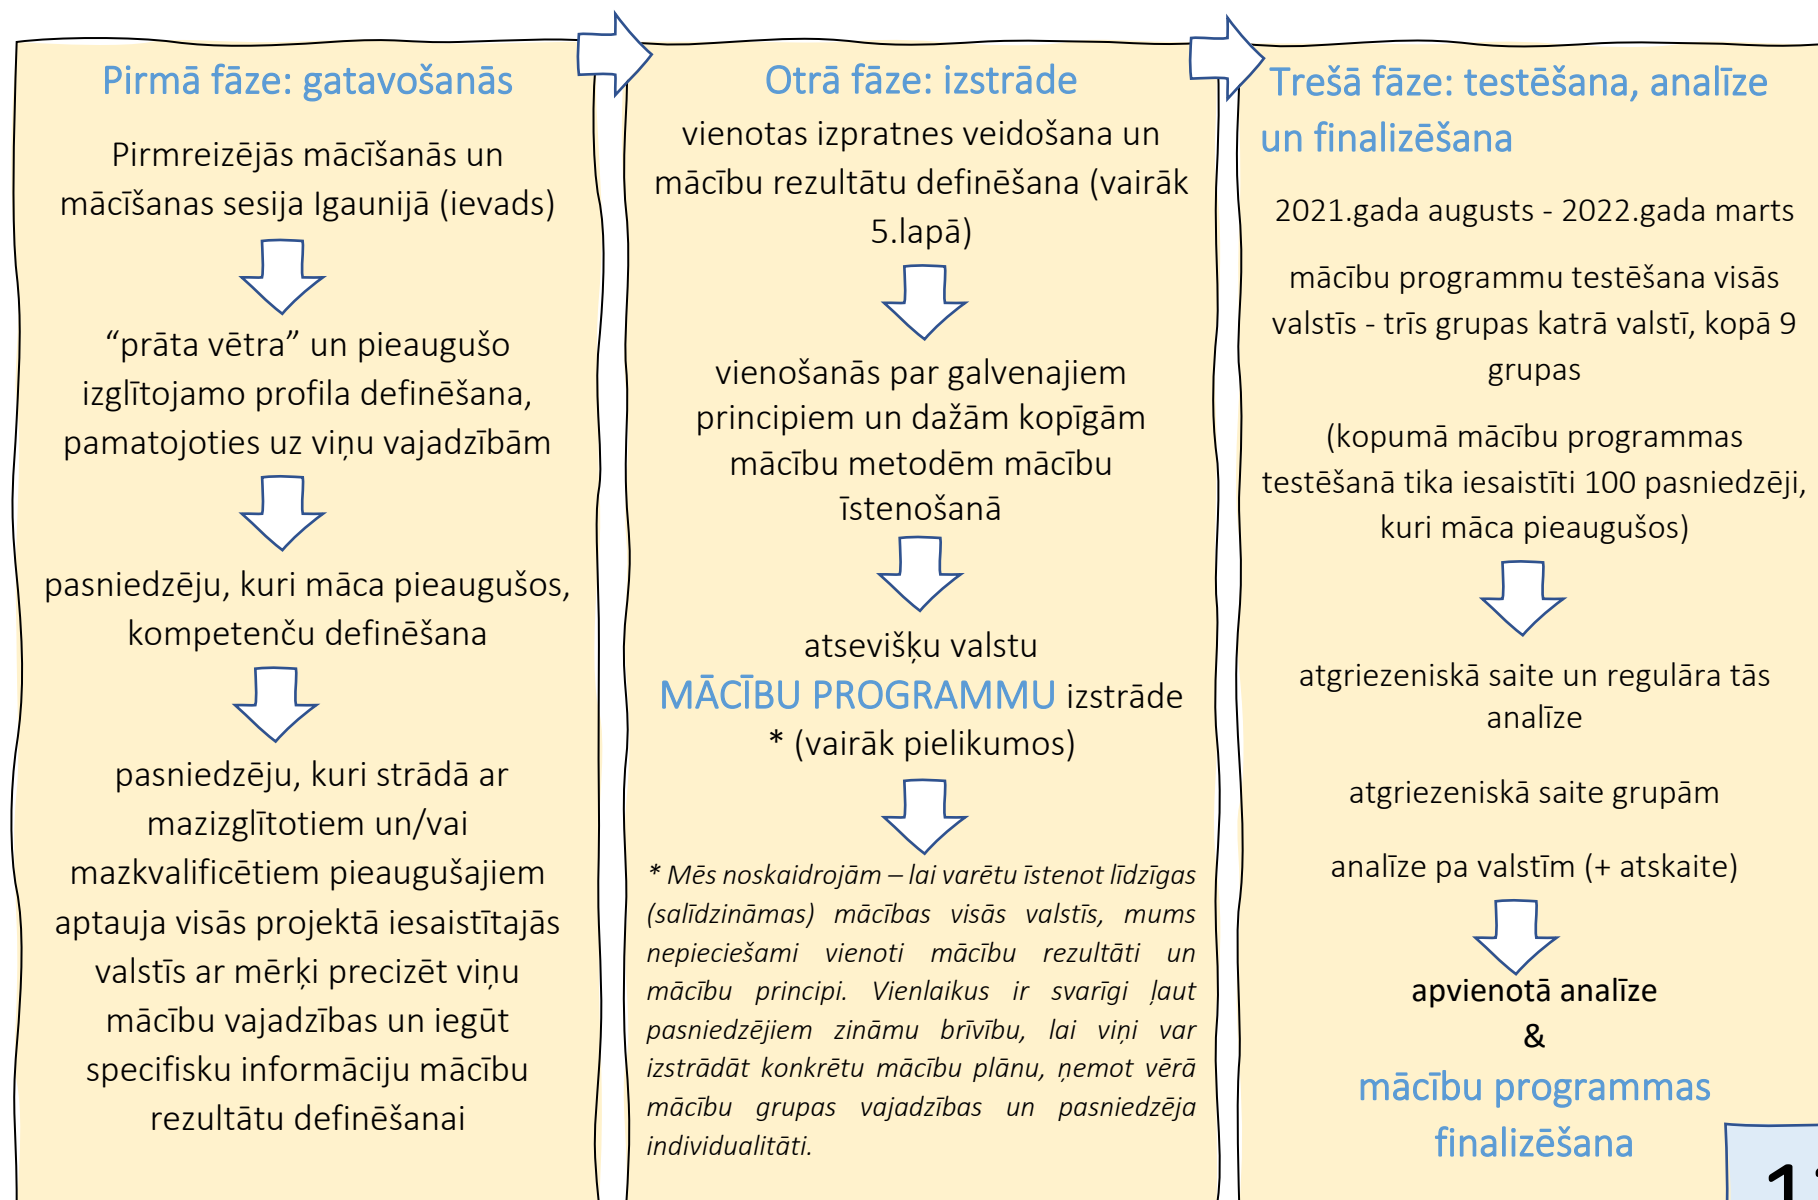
Pirmā fāze: gatavošanās

Pirmreizējās mācīšanās un mācīšanas sesija Igaunijā (ievads)

“prāta vētra” un pieaugušo izglītojamo profila definēšana, pamatojoties uz viņu vajadzībām

pasniedzēju, kuri māca pieaugušos, kompetenču definēšana

pasniedzēju, kuri strādā ar mazizglītotiem un/vai mazkvalificētiem pieaugušajiem aptauja visās projektā iesaistītajās valstīs ar mērķi precizēt viņu mācību vajadzības un iegūt specifisku informāciju mācību rezultātu definēšanai

Otrā fāze: izstrāde

vienotas izpratnes veidošana un mācību rezultātu definēšana (vairāk 5.lapā)

vienošanās par galvenajiem principiem un dažām kopīgām mācību metodēm mācību īstenošanā

atsevišķu valstu MĀCĪBU PROGRAMMU izstrāde * (vairāk pielikumos)

* Mēs noskaidrojām – lai varētu īstenot līdzīgas (salīdzināmas) mācības visās valstīs, mums nepieciešami vienoti mācību rezultāti un mācību principi. Vienlaikus ir svarīgi ļaut pasniedzējiem zināmu brīvību, lai viņi var izstrādāt konkrētu mācību plānu, ņemot vērā mācību grupas vajadzības un pasniedzēja individualitāti.

Trešā fāze: testēšana, analīze un finalizēšana

2021.gada augusts - 2022.gada marts

mācību programmu testēšana visās valstīs - trīs grupas katrā valstī, kopā 9 grupas

(kopumā mācību programmas testēšanā tika iesaistīti 100 pasniedzēji, kuri māca pieaugušos)

atgriezeniskā saite un regulāra tās analīze

atgriezeniskā saite grupām

analīze pa valstīm (+ atskaite)

apvienotā analīze
&
mācību programmas finalizēšana

1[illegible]